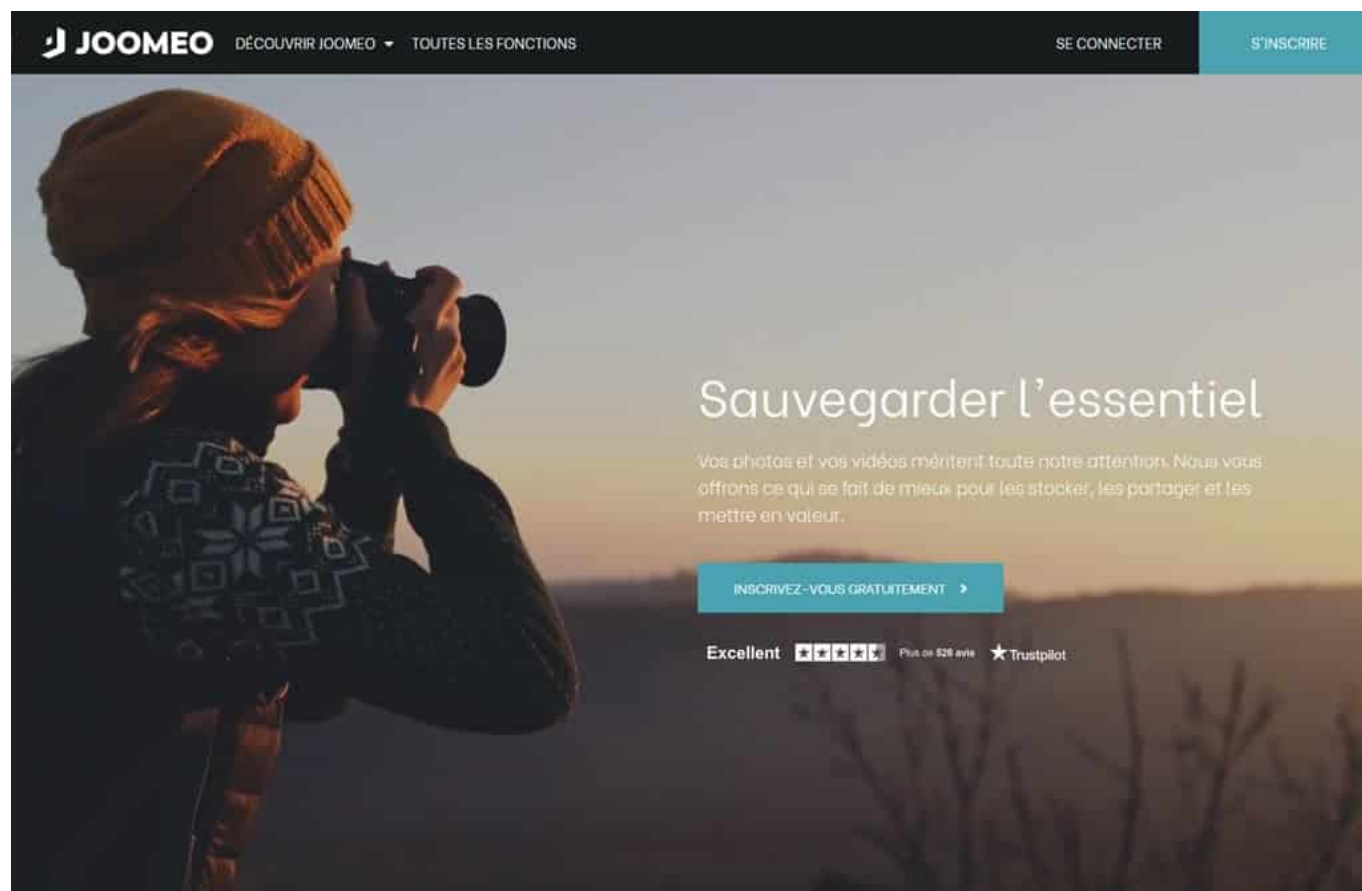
JOOMEO DÉCOUVRIR JOOMEO TOUTES LES FONCTIONS SE CONNECTER S'INSCRIRE

Sauvegarder l'essentiel

Vos photos et vos vidéos méritent toute notre attention. Nous vous offrons ce qui se fait de mieux pour les stocker, les partager et les mettre en valeur.

INSCRIVEZ-VOUS GRATUITEMENT >

Excellent Plus de 526 avis ★ Trustpilot